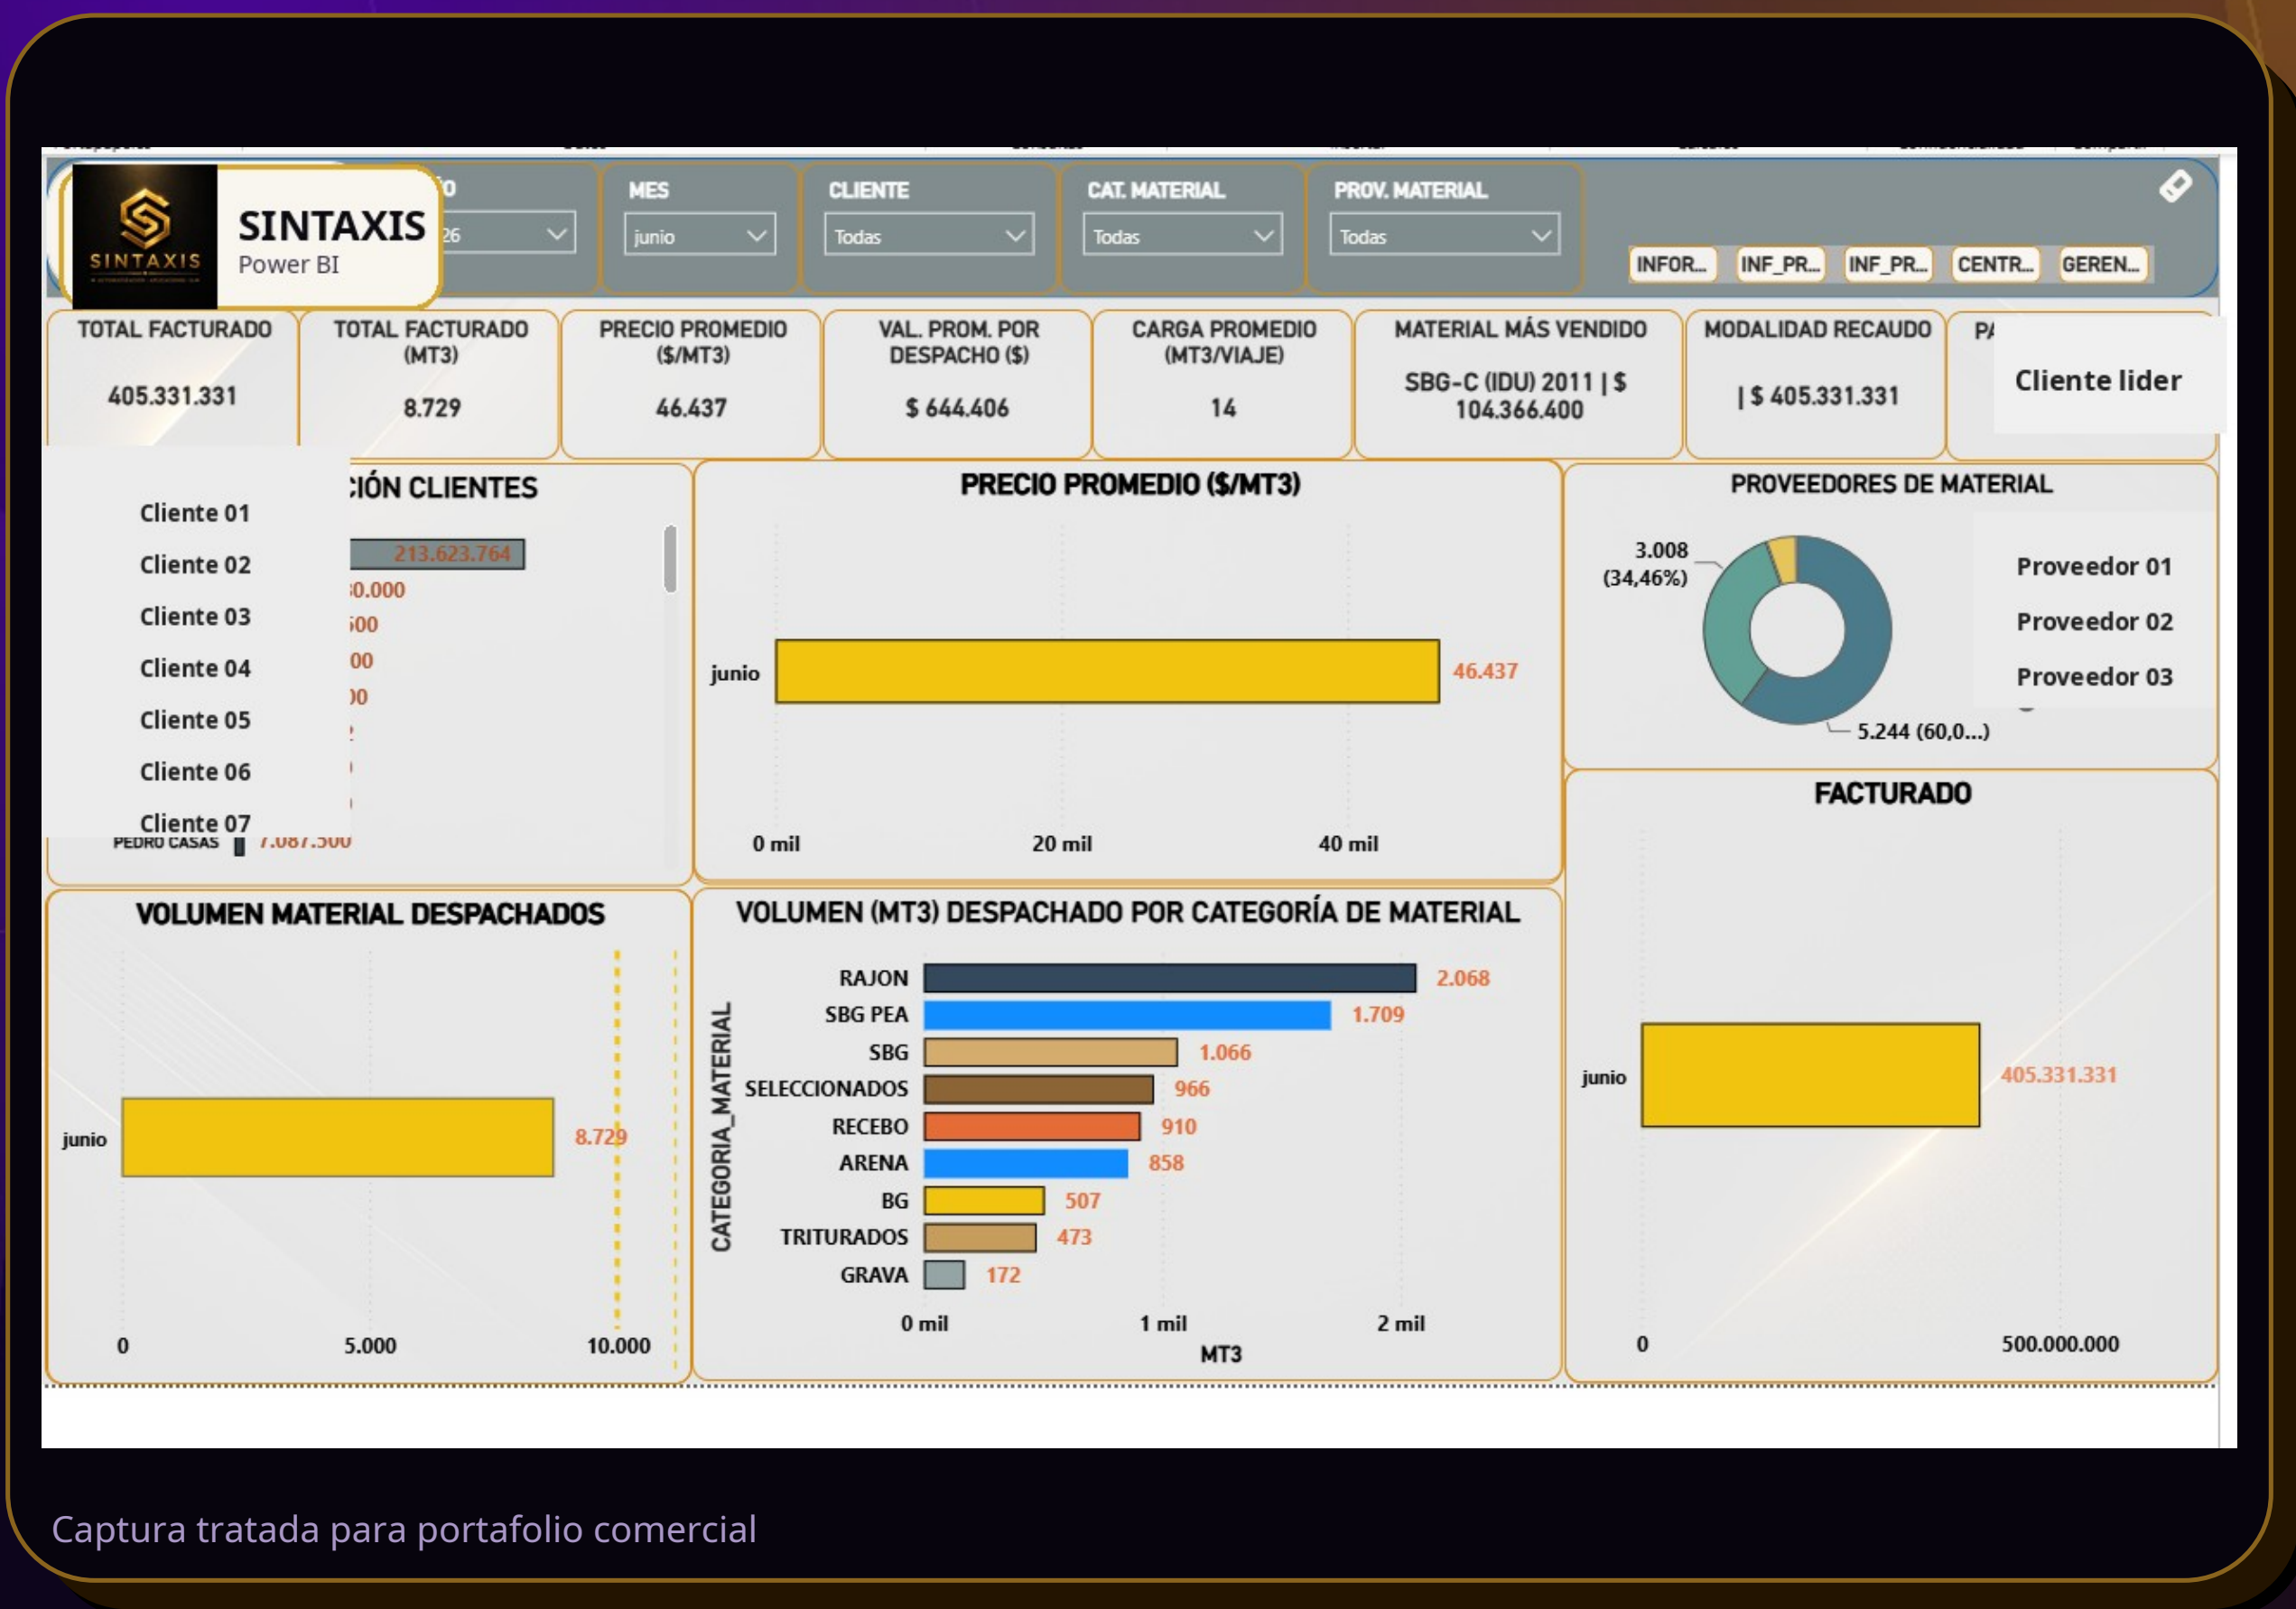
SINTAXIS
SINTAXIS
Power BI

O
26

MES
junio

CLIENTE
Todas

CAT. MATERIAL
Todas

PROV. MATERIAL
Todas

INFOR...
INF_PR...
INF_PR...
CENTR...
GEREN...

TOTAL FACTURADO
405.331.331

TOTAL FACTURADO (MT3)
8.729

PRECIO PROMEDIO ($/MT3)
46.437

VAL. PROM. POR DESPACHO ($)
$ 644.406

CARGA PROMEDIO (MT3/VIAJE)
14

MATERIAL MÁS VENDIDO
SBG-C (IDU) 2011 | $ 104.366.400

MODALIDAD RECAUDO
| $ 405.331.331

PA
Cliente lider

CIÓN CLIENTES
Cliente 01
Cliente 02
Cliente 03
Cliente 04
Cliente 05
Cliente 06
Cliente 07
213.623.764
0.000
500
00
00
PEDRO CASAS
7.087.500

PRECIO PROMEDIO ($/MT3)
junio
46.437
0 mil
20 mil
40 mil

PROVEEDORES DE MATERIAL
3.008 (34,46%)
5.244 (60,0...)
Proveedor 01
Proveedor 02
Proveedor 03

FACTURADO
junio
405.331.331
0
500.000.000

VOLUMEN MATERIAL DESPACHADOS
junio
8.729
0
5.000
10.000

VOLUMEN (MT3) DESPACHADO POR CATEGORÍA DE MATERIAL
CATEGORIA_MATERIAL
RAJON 2.068
SBG PEA 1.709
SBG 1.066
SELECCIONADOS 966
RECEBO 910
ARENA 858
BG 507
TRITURADOS 473
GRAVA 172
0 mil
1 mil
2 mil
MT3

Captura tratada para portafolio comercial